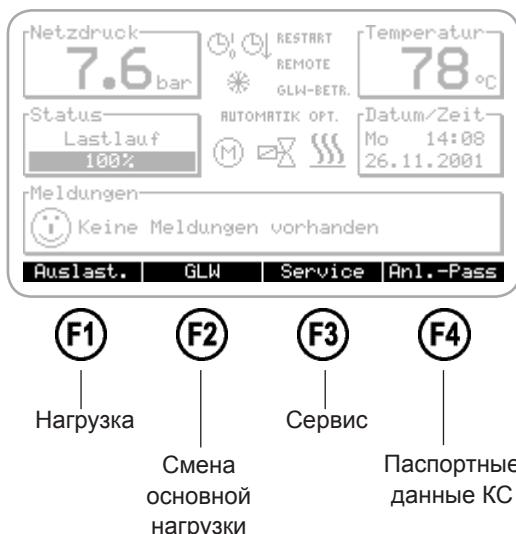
Netzdruck
7.6 bar

RESTART
REMOTE
GLW-BETR.

Temperatur
78 °C

Status
Lastlauf
100%

AUTOMATIK OPT.

Datum/Zeit
Mo 14:08
26.11.2001

Meldungen
Keine Meldungen vorhanden

Auslast. | GLW | Service | Anl.-Pass

F1 F2 F3 F4

Нагрузка

Смена основной нагрузки

Сервис

Паспортные данные КС